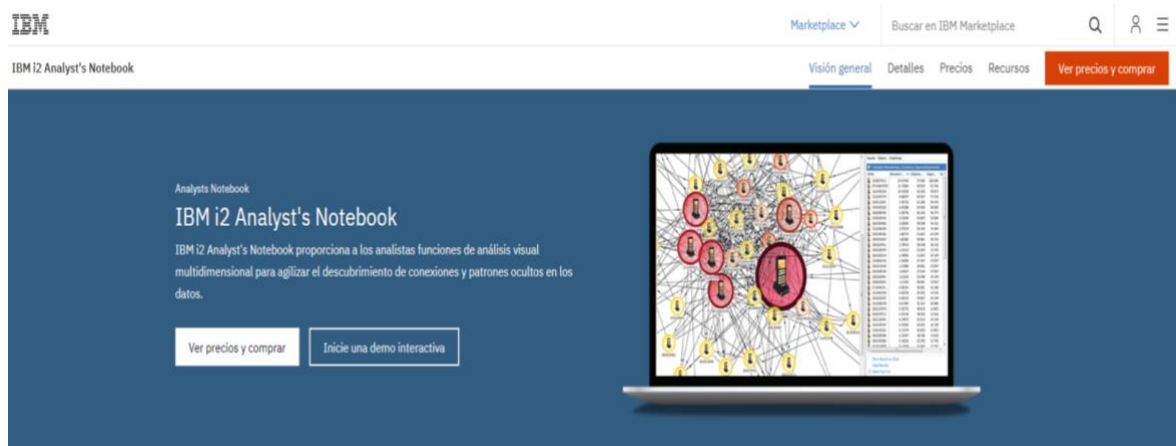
IBM

Marketplace

Buscar en IBM Marketplace

IBM i2 Analyst's Notebook

Visión general Detalles Precios Recursos

Ver precios y comprar

Analysts Notebook

IBM i2 Analyst's Notebook

IBM i2 Analyst's Notebook proporciona a los analistas funciones de análisis visual multidimensional para agilizar el descubrimiento de conexiones y patrones ocultos en los datos.

Ver precios y comprar

Inicie una demo interactiva